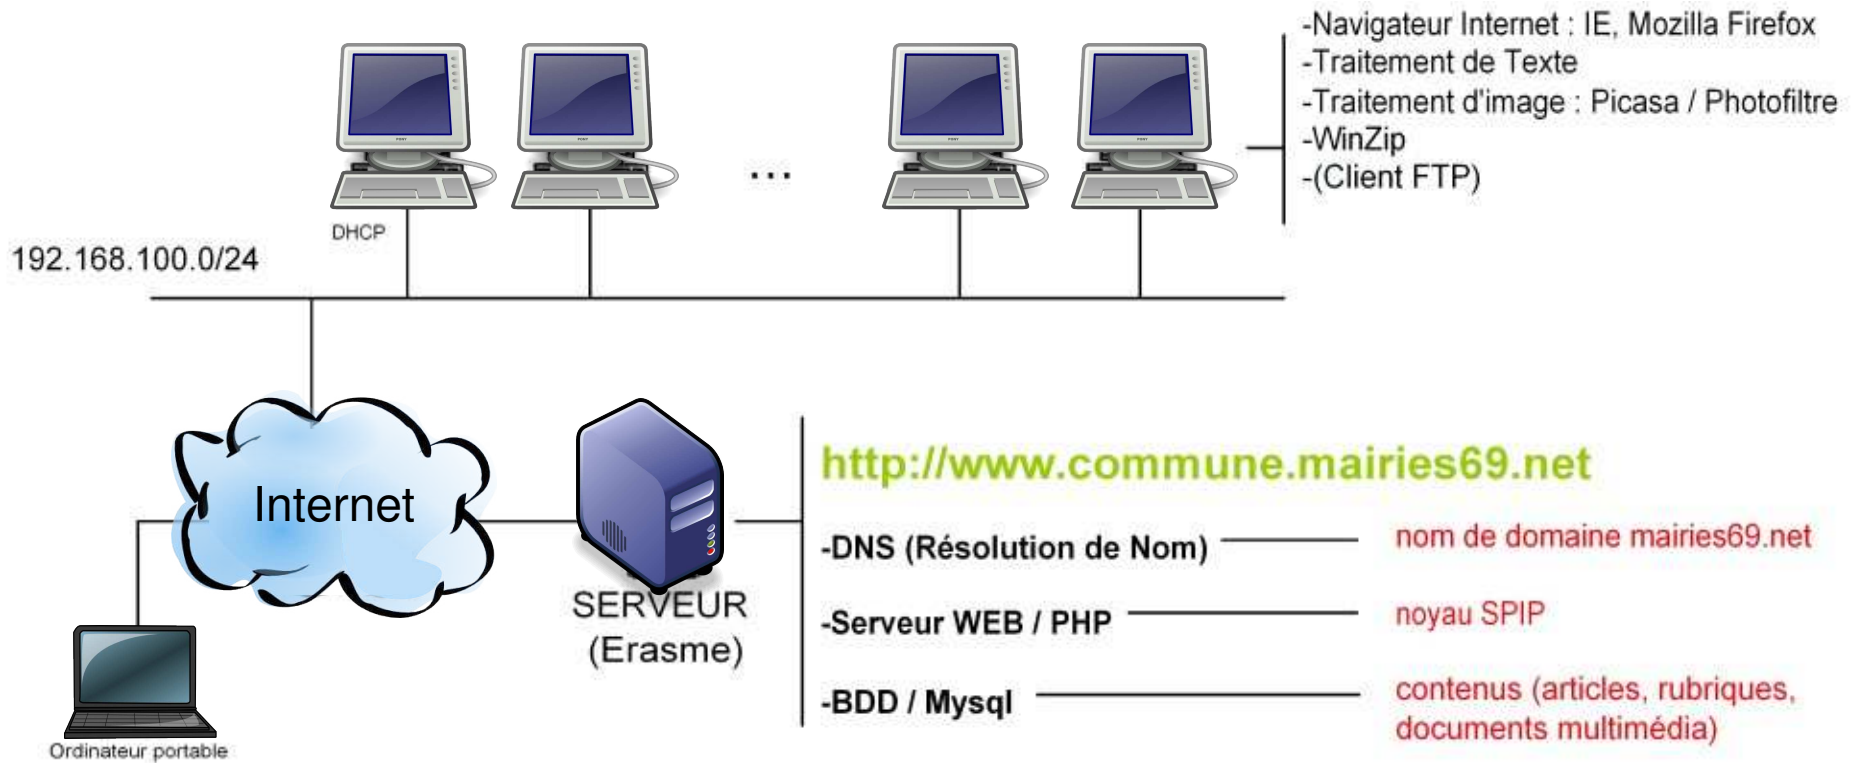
-Navigateur Internet : IE, Mozilla Firefox
-Traitement de Texte
-Traitement d'image : Picasa / Photofiltre
-WinZip
-(Client FTP)

DHCP

...

192.168.100.0/24

Internet

Ordinateur portable

SERVEUR
(Erasme)

http://www.commune.mairies69.net

-DNS (Résolution de Nom)

nom de domaine mairies69.net

-Serveur WEB / PHP

noyau SPIP

-BDD / Mysql

contenus (articles, rubriques, documents multimédia)